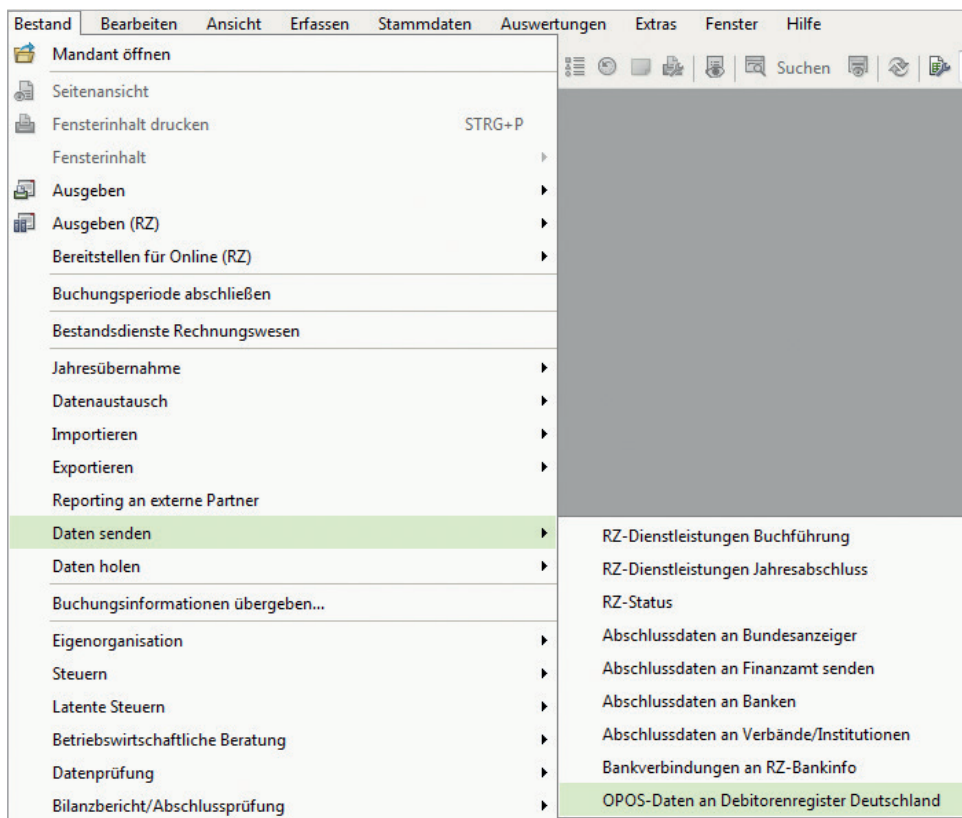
Bestand Bearbeiten Ansicht Erfassen Stammdaten Auswertungen Extras Fenster Hilfe

Suchen

Mandant öffnen
Seitenansicht
Fensterinhalt drucken STRG+P
Fensterinhalt
Ausgeben
Ausgeben (RZ)
Bereitstellen für Online (RZ)
Buchungsperiode abschließen
Bestandsdienste Rechnungswesen
Jahresübernahme
Datenaustausch
Importieren
Exportieren
Reporting an externe Partner
Daten senden
Daten holen
Buchungsinformationen übergeben...
Eigenorganisation
Steuern
Latente Steuern
Betriebswirtschaftliche Beratung
Datenprüfung
Bilanzbericht/Abschlussprüfung

RZ-Dienstleistungen Buchführung
RZ-Dienstleistungen Jahresabschluss
RZ-Status
Abschlussdaten an Bundesanzeiger
Abschlussdaten an Finanzamt senden
Abschlussdaten an Banken
Abschlussdaten an Verbände/Institutionen
Bankverbindungen an RZ-Bankinfo
OPOS-Daten an Debitorenregister Deutschland